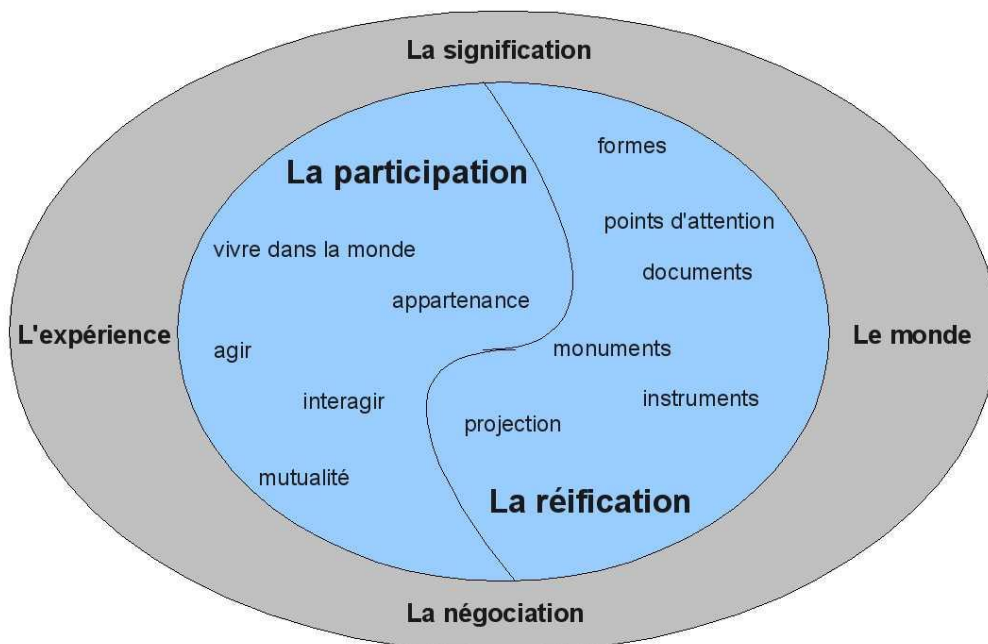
La signification

La participation

vivre dans la monde

appartenance

agir

interagir

mutualité

formes

points d'attention

documents

monuments

instruments

projection

La réification

L'expérience

Le monde

La négociation